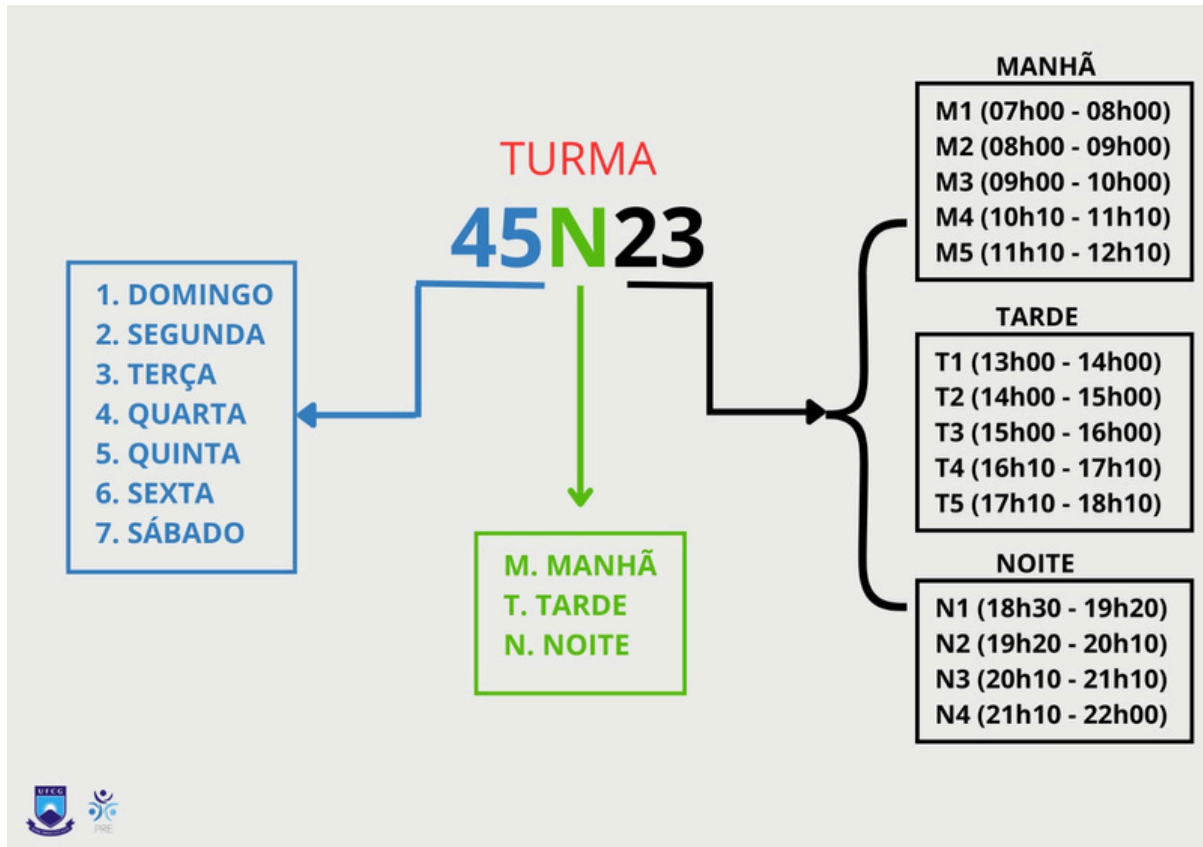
TURMA
45N23

1. DOMINGO
2. SEGUNDA
3. TERÇA
4. QUARTA
5. QUINTA
6. SEXTA
7. SÁBADO

M. MANHÃ
T. TARDE
N. NOITE

MANHÃ
M1 (07h00 - 08h00)
M2 (08h00 - 09h00)
M3 (09h00 - 10h00)
M4 (10h10 - 11h10)
M5 (11h10 - 12h10)

TARDE
T1 (13h00 - 14h00)
T2 (14h00 - 15h00)
T3 (15h00 - 16h00)
T4 (16h10 - 17h10)
T5 (17h10 - 18h10)

NOITE
N1 (18h30 - 19h20)
N2 (19h20 - 20h10)
N3 (20h10 - 21h10)
N4 (21h10 - 22h00)

UFCG
PRE